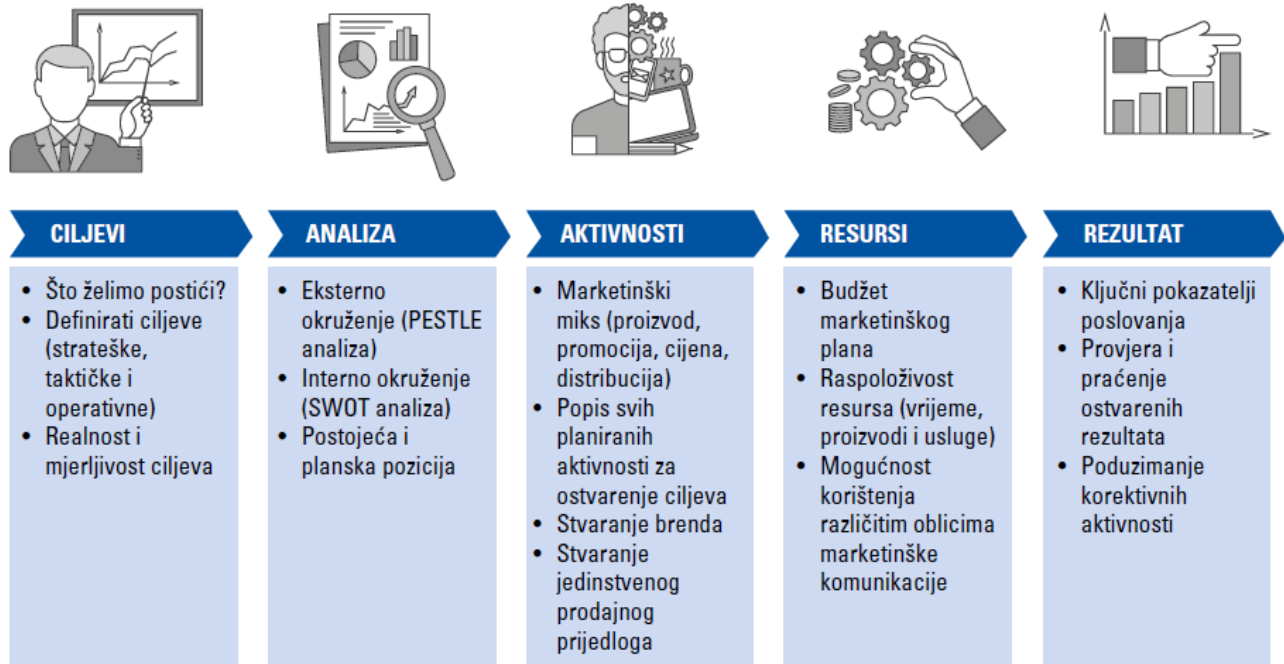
CILJEVI

- Što želimo postići?
- Definirati ciljeve (strateške, taktičke i operativne)
- Realnost i mjerljivost ciljeva

ANALIZA

- Eksterno okruženje (PESTLE analiza)
- Interno okruženje (SWOT analiza)
- Postojeća i planska pozicija

AKTIVNOSTI

- Marketinški miks (proizvod, promocija, cijena, distribucija)
- Popis svih planiranih aktivnosti za ostvarenje ciljeva
- Stvaranje brenda
- Stvaranje jedinstvenog prodajnog prijedloga

RESURSI

- Budžet marketinškog plana
- Raspoloživost resursa (vrijeme, proizvodi i usluge)
- Mogućnost korištenja različitim oblicima marketinške komunikacije

REZULTAT

- Ključni pokazatelji poslovanja
- Provjera i praćenje ostvarenih rezultata
- Poduzimanje korektivnih aktivnosti